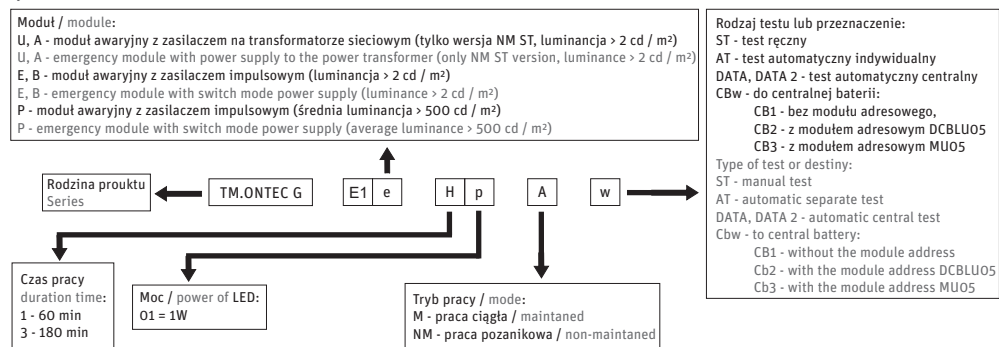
Moduł / module:
U, A - moduł awaryjny z zasilaczem na transformatorze sieciowym (tylko wersja NM ST, luminacja > 2 cd / m²)
U, A - emergency module with power supply to the power transformer (only NM ST version, luminance > 2 cd / m²)
E, B - moduł awaryjny z zasilaczem impulsowym (luminacja > 2 cd / m²)
E, B - emergency module with switch mode power supply (luminance > 2 cd / m²)
P - moduł awaryjny z zasilaczem impulsowym (średnia luminacja > 500 cd / m²)
P - emergency module with switch mode power supply (average luminance > 500 cd / m²)

Rodzaj testu lub przeznaczenie:
ST - test ręczny
AT - test automatyczny indywidualny
DATA, DATA 2 - test automatyczny centralny
CBw - do centralnej baterii:
CB1 - bez modułu adresowego,
CB2 - z modułem adresowym DCBLUO5
CB3 - z modułem adresowym MUO5
Type of test or destiny:
ST - manual test
AT - automatic separate test
DATA, DATA 2 - automatic central test
Cbw - to central battery:
CB1 - without the module address
Cb2 - with the module address DCBLUO5
Cb3 - with the module address MUO5

Rodzina prouktu
Series

TM.ONTEC G | E1 | e | H | p | A | w

Czas pracy
duration time:
1 - 60 min
3 - 180 min

Moc / power of LED:
01 = 1W

Tryb pracy / mode:
M - praca ciągła / maintained
NM - praca pozanikowa / non-maintaned